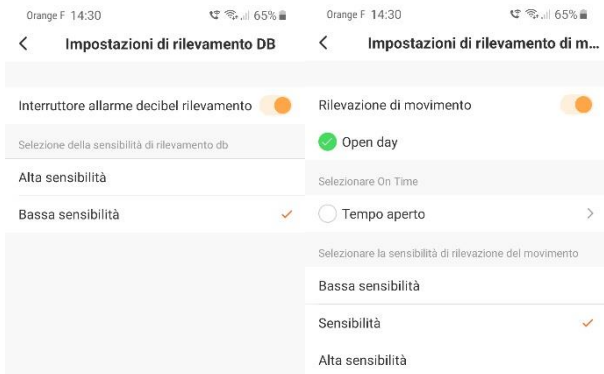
Orange F 14:30
65%

<

Impostazioni di rilevamento DB

Interruttore allarme decibel rilevamento

Selezione della sensibilità di rilevamento db

Alta sensibilità

Bassa sensibilità ✓

Orange F 14:30
65%

<

Impostazioni di rilevamento di m...

Rilevazione di movimento

Open day

Selezionare On Time

Tempo aperto >

Selezionare la sensibilità di rilevazione del movimento

Bassa sensibilità

Sensibilità ✓

Alta sensibilità